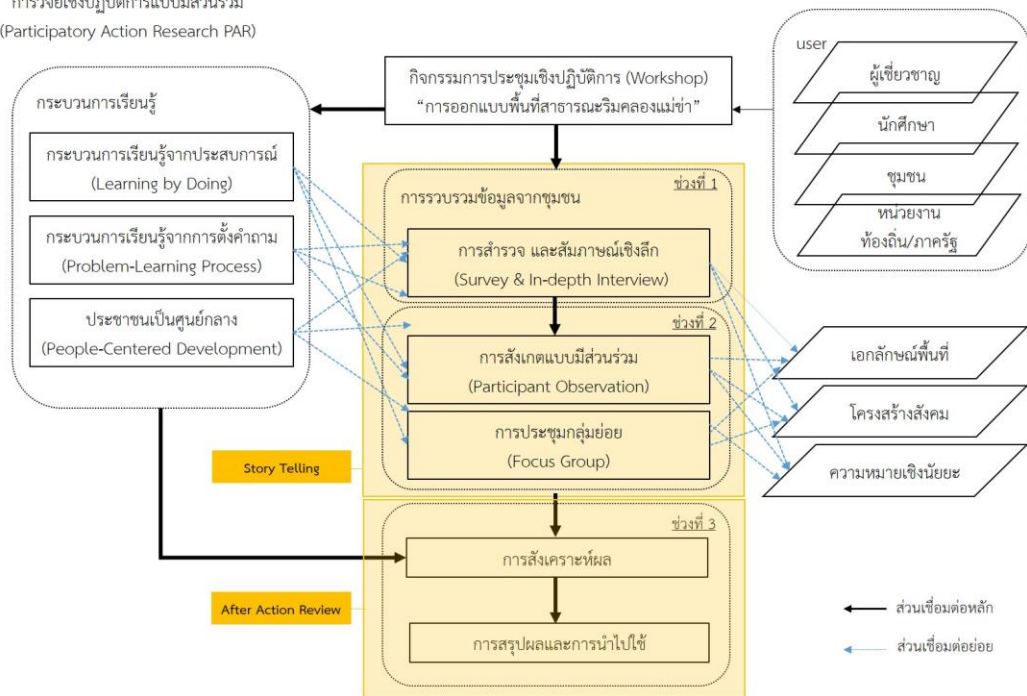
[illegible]
(Participatory Action Research PAR)

กิจกรรมการประชุมเชิงปฏิบัติการ (Workshop)
"การออกแบบพื้นที่สาธารณะริมคลองแม่ข่า"

user
ผู้เชี่ยวชาญ
นักศึกษา
ชุมชน
หน่วยงานท้องถิ่น/ภาครัฐ

กระบวนการเรียนรู้

กระบวนการเรียนรู้จากประสบการณ์
(Learning by Doing)

กระบวนการเรียนรู้จากการตั้งคำถาม
(Problem-Learning Process)

ประชาชนเป็นศูนย์กลาง
(People-Centered Development)

ช่วงที่ 1
การรวบรวมข้อมูลจากชุมชน
การสำรวจ และสัมภาษณ์เชิงลึก
(Survey & In-depth Interview)

ช่วงที่ 2
การสังเกตแบบมีส่วนร่วม
(Participant Observation)

การประชุมกลุ่มย่อย
(Focus Group)

Story Telling

เอกลักษณ์พื้นที่
โครงสร้างสังคม
ความหมายเชิงนัยยะ

ช่วงที่ 3
การสังเคราะห์ผล

After Action Review

การสรุปผลและการนำไปใช้

ส่วนเชื่อมต่อหลัก
ส่วนเชื่อมต่อย่อย